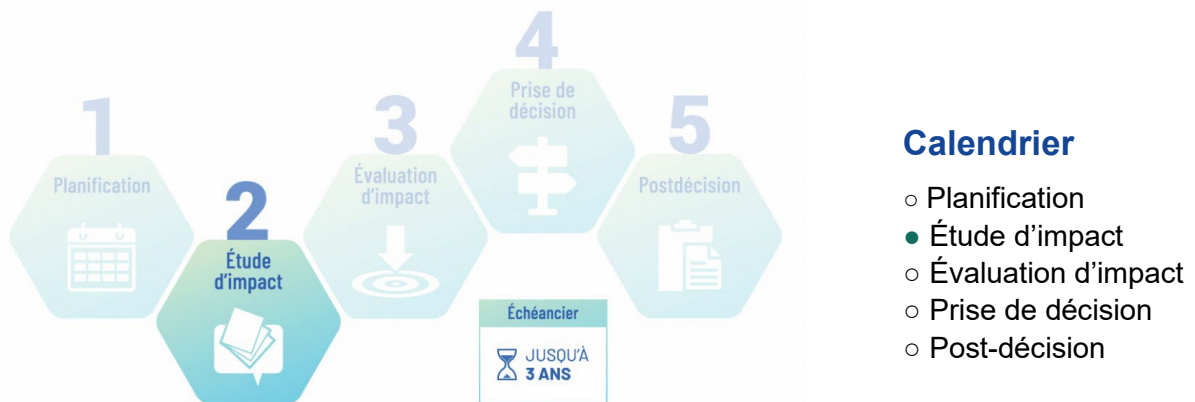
1
Planification

2
Étude d'impact

3
Évaluation d'impact

4
Prise de décision

5
Postdécision

Échéancier
JUSQU'À 3 ANS

Calendrier
○ Planification
● Étude d'impact
○ Évaluation d'impact
○ Prise de décision
○ Post-décision